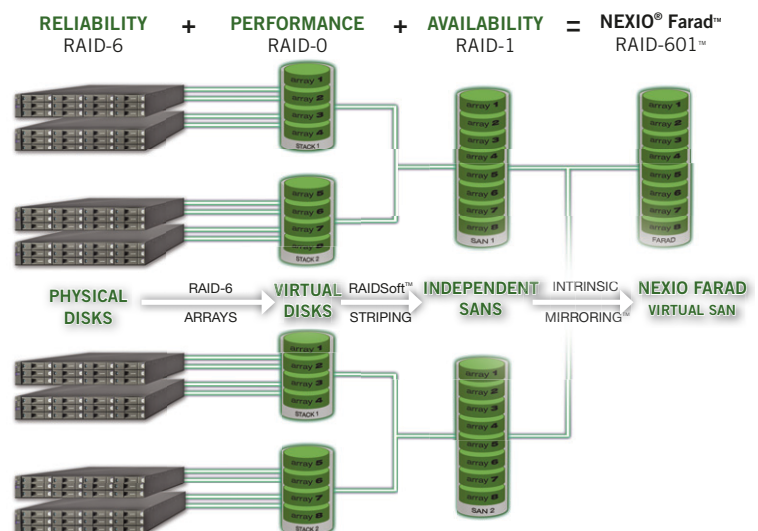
RELIABILITY RAID-6 + PERFORMANCE RAID-0 + AVAILABILITY RAID-1 = NEXIO® Farad™ RAID-601™

array 1
array 2
array 3
array 4
STACK 1

array 5
array 6
array 7
array 8
STACK 2

array 1
array 2
array 3
array 4
array 5
array 6
array 7
array 8
SAN 1

array 1
array 2
array 3
array 4
array 5
array 6
array 7
array 8
FARAD

PHYSICAL DISKS
RAID-6 ARRAYS
VIRTUAL DISKS
RAIDSoft™ STRIPING
INDEPENDENT SANS
INTRINSIC MIRRORING™
NEXIO FARAD VIRTUAL SAN

array 1
array 2
array 3
array 4
STACK 1

array 5
array 6
array 7
array 8
STACK 2

array 1
array 2
array 3
array 4
array 5
array 6
array 7
array 8
SAN 2